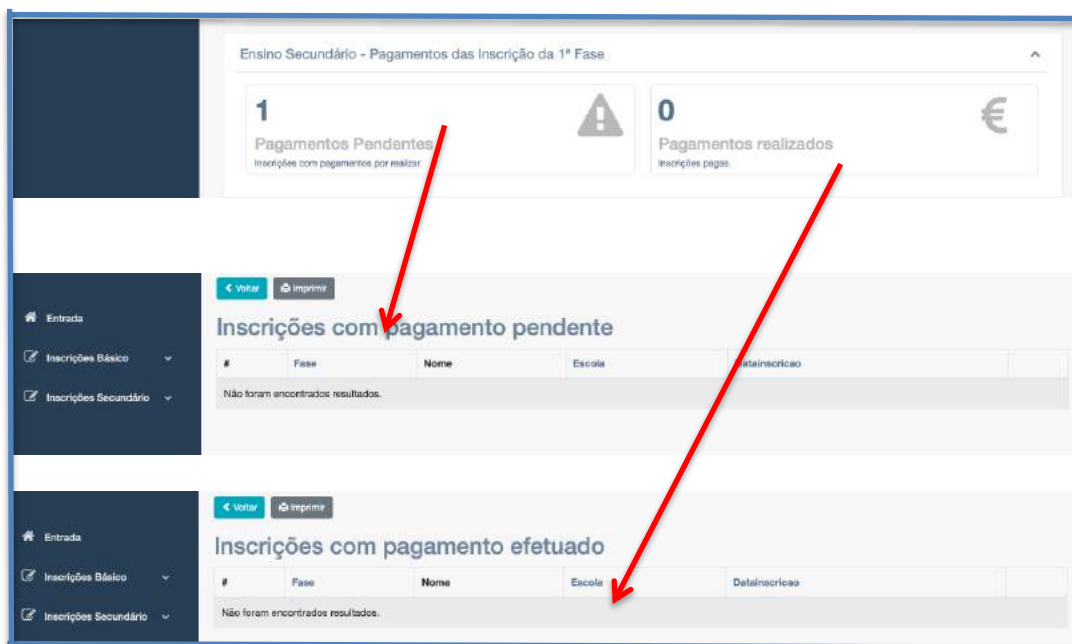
Ensino Secundário - Pagamentos das Inscrição da 1ª Fase

1
Pagamentos Pendentes
Inscrições com pagamentos por realizar

0
Pagamentos realizados
Inscrições pagas.

€

Entrada
Inscrições Básico
Inscrições Secundário

Voltar
Imprimir

Inscrições com pagamento pendente

| # | Fase | Nome | Escola | Datainscricao | |
|---|---|---|---|---|---|
| Não foram encontrados resultados. | | | | | |

Entrada
Inscrições Básico
Inscrições Secundário

Voltar
Imprimir

Inscrições com pagamento efetuado

| # | Fase | Nome | Escola | Datainscricao | |
|---|---|---|---|---|---|
| Não foram encontrados resultados. | | | | | |